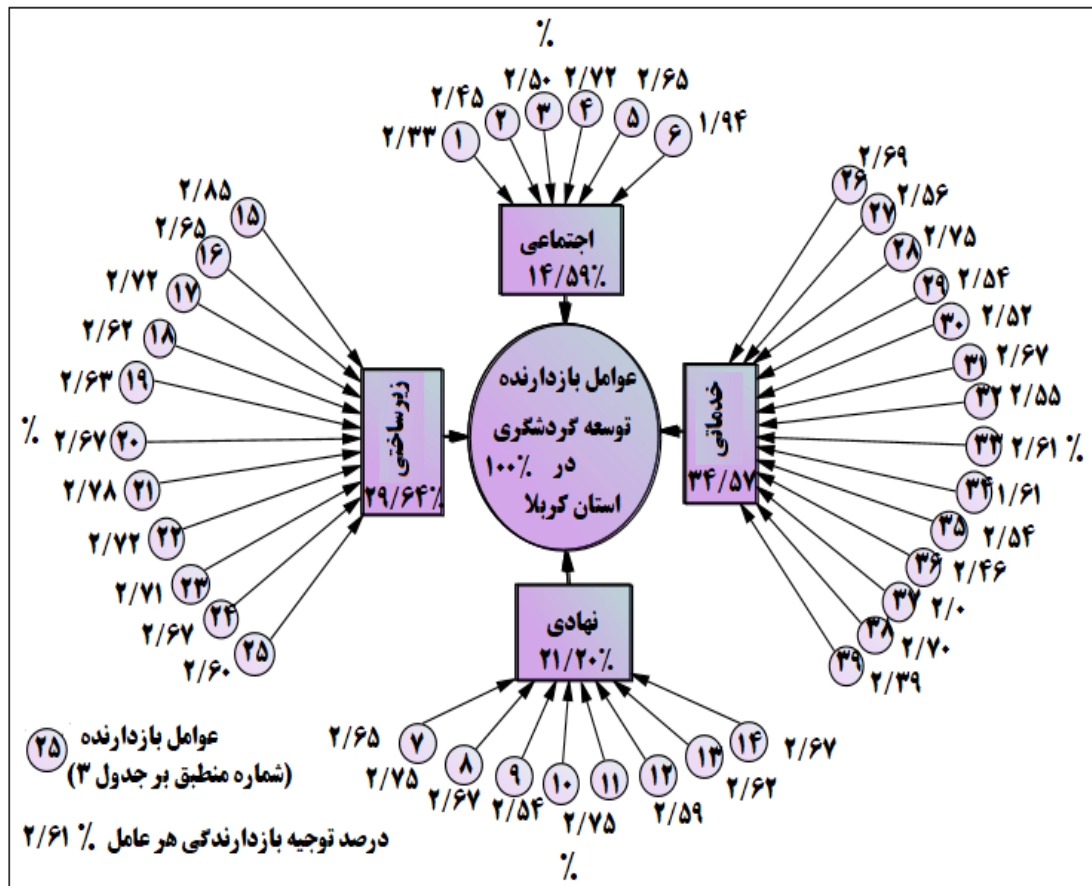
٪

۲/۳۳ ۱
۲/۴۵ ۲
۲/۵۰ ۳
۲/۷۲ ۴
۲/۶۵ ۵
۱/۹۴ ۶

اجتماعی
۱۴/۵۹٪

۲/۸۵ ۱۵
۲/۶۵ ۱۶
۲/۷۲ ۱۷
۲/۶۲ ۱۸
۲/۶۳ ۱۹
٪ ۲/۶۷ ۲۰
۲/۷۸ ۲۱
۲/۷۲ ۲۲
۲/۷۱ ۲۳
۲/۶۷ ۲۴
۲/۶۰ ۲۵

زیرساختی
۲۹/۶۴٪

عوامل بازدارنده
توسعه گردشگری
در ۱۰۰٪
استان کربلا

خدماتی
۳۴/۵۷

۲۶ ۲/۶۹
۲۷ ۲/۵۶
۲۸ ۲/۷۵
۲۹ ۲/۵۴
۳۰ ۲/۵۲
۳۱ ۲/۶۷
۳۲ ۲/۵۵
۳۳ ۲/۶۱ ٪
۳۴ ۱/۶۱
۳۵ ۲/۵۴
۳۶ ۲/۴۶
۳۷ ۲/۰
۳۸ ۲/۷۰
۳۹ ۲/۳۹

نهادی
۲۱/۲۰٪

۷ ۲/۶۵
۸ ۲/۷۵
۹ ۲/۶۷
۱۰ ۲/۵۴
۱۱ ۲/۷۵
۱۲ ۲/۵۹
۱۳ ۲/۶۲
۱۴ ۲/۶۷

٪

۲۵ عوامل بازدارنده
(شماره منطبق بر جدول ۳)

درصد توجیه بازدارندگی هر عامل ٪ ۲/۶۱